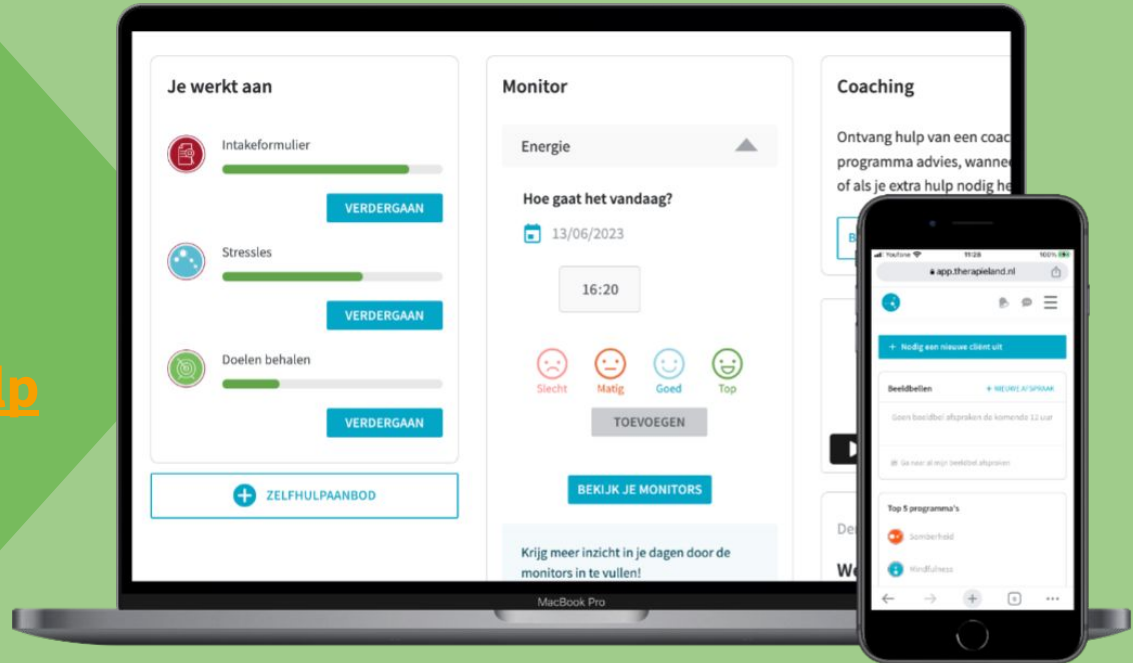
lp

Je werkt aan

Intakeformulier

VERDERGAAN

Stressles

VERDERGAAN

Doelen behalen

VERDERGAAN

ZELFHULPAANBOD

Monitor

Energie

Hoe gaat het vandaag?

13/06/2023

16:20

Slecht Matig Goed Top

TOEVOEGEN

BEKIJK JE MONITORS

Krijg meer inzicht in je dagen door de monitors in te vullen!

Coaching

Ontvang hulp van een coac programma advies, wanne of als je extra hulp nodig he

B

De

We

MacBook Pro

Youfone 11:28 100%

app.therapieland.nl

+ Nodig een nieuwe cliënt uit

Beeldbellen

+ NIEUWE AFSPRAAK

Geen beeldbel afspraken de komende 12 uur

Ga naar al mijn beeldbel afspraken

Top 5 programma's

Somberheid

Mindfulness